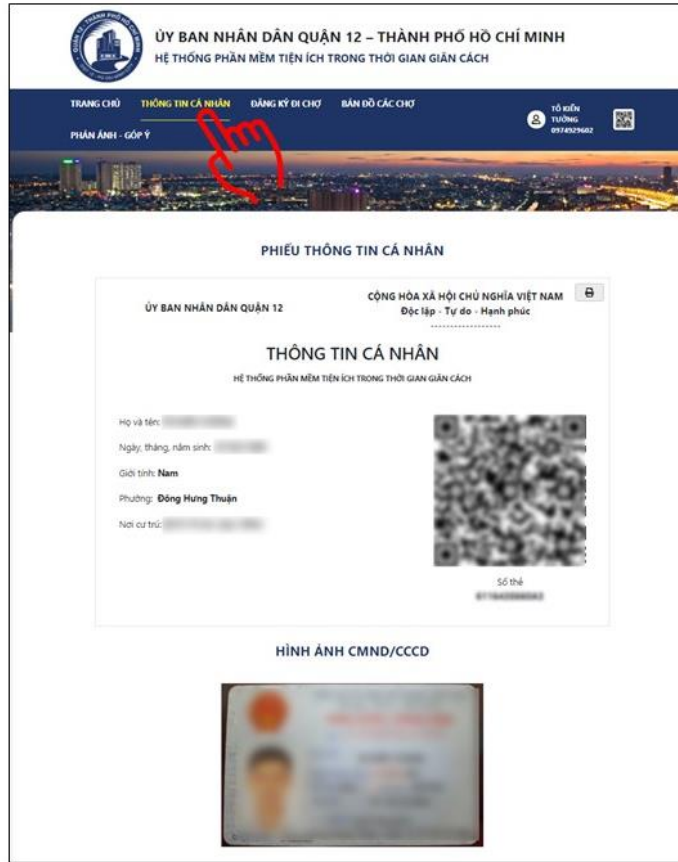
ỦY BAN NHÂN DÂN QUẬN 12 – THÀNH PHỐ HỒ CHÍ MINH
HỆ THỐNG PHẦN MỀM TIỆN ÍCH TRONG THỜI GIAN GIÃN CÁCH

TRANG CHỦ THÔNG TIN CÁ NHÂN ĐĂNG KÝ ĐI CHỢ BẢN ĐỒ CÁC CHỢ
PHẢN ÁNH - GÓP Ý

TỐ KIẾN TƯỜNG
0974929602

PHIẾU THÔNG TIN CÁ NHÂN

ỦY BAN NHÂN DÂN QUẬN 12

CỘNG HÒA XÃ HỘI CHỦ NGHĨA VIỆT NAM
Độc lập - Tự do - Hạnh phúc

THÔNG TIN CÁ NHÂN
HỆ THỐNG PHẦN MỀM TIỆN ÍCH TRONG THỜI GIAN GIÃN CÁCH

Họ và tên: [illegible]
Ngày, tháng, năm sinh: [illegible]
Giới tính: Nam
Phường: Đông Hưng Thuận
Nơi cư trú: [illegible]

Số thẻ
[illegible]

HÌNH ẢNH CMND/CCCD